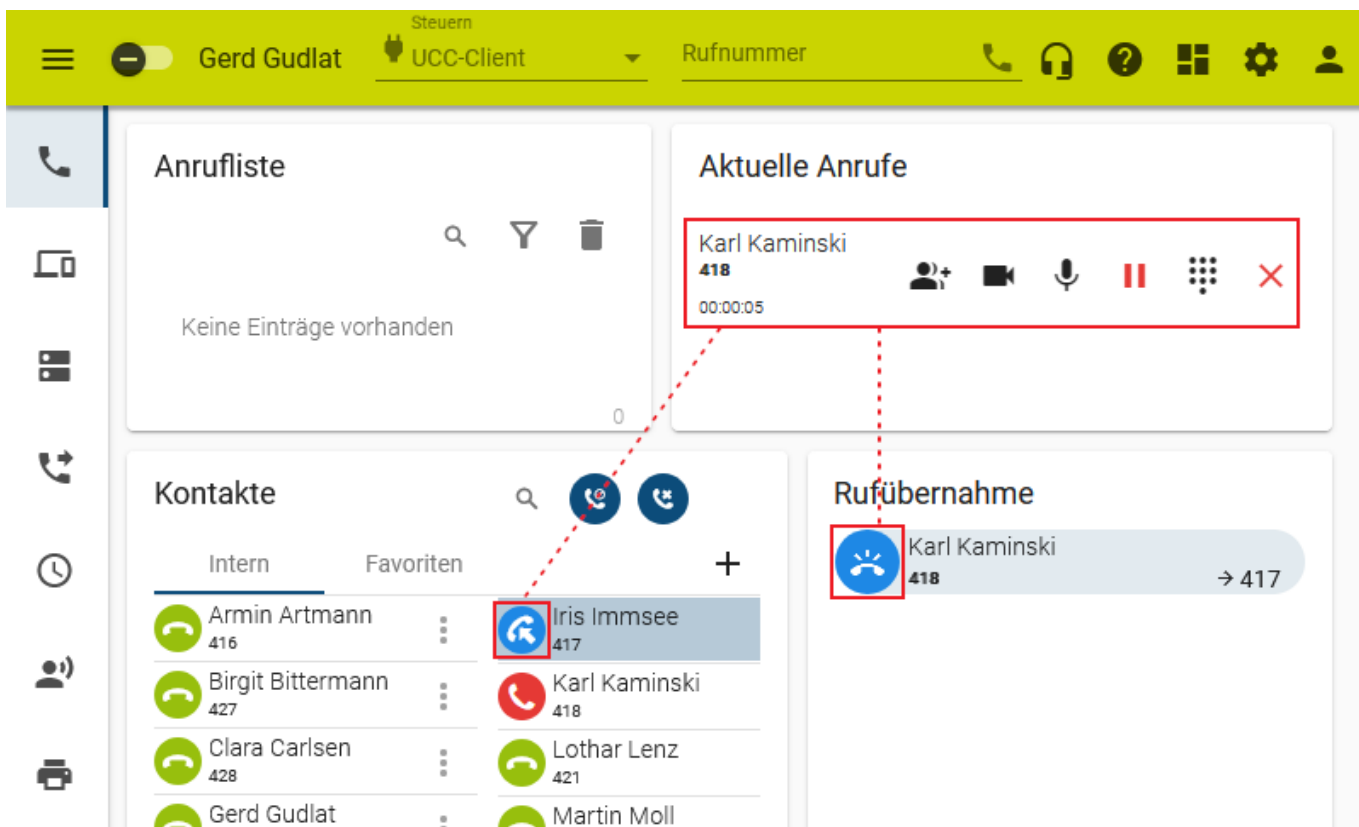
Gerd Gudlat
Steuern
UCC-Client
Rufnummer

Anrufliste

Keine Einträge vorhanden

0

Aktuelle Anrufe

Karl Kaminski
418
00:00:05

Kontakte

Intern
Favoriten
+

Armin Artmann
416

Birgit Bittermann
427

Clara Carlsen
428

Gerd Gudlat

Iris Immsee
417

Karl Kaminski
418

Lothar Lenz
421

Martin Moll

Rufübernahme

Karl Kaminski
418
→ 417